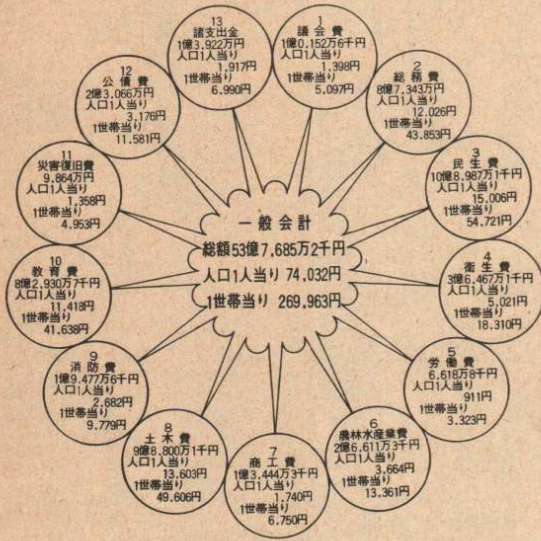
一般会計
総額53億7,685万2千円
人口1人当り 74,032円
1世帯当り 269,963円

1
議会費
1億0,152万6千円
人口1人当り
1,398円
1世帯当り
5,097円

2
総務費
8億7,343万円
人口1人当り
12,026円
1世帯当り
43,853円

3
民生費
10億8,987万1千円
人口1人当り
15,006円
1世帯当り
54,721円

4
衛生費
3億6,467万1千円
人口1人当り
5,021円
1世帯当り
18,310円

5
労働費
6,618万8千円
人口1人当り
911円
1世帯当り
3,323円

6
農林水産業費
2億6,611万3千円
人口1人当り
3,664円
1世帯当り
13,361円

7
商工費
1億3,444万3千円
人口1人当り
1,740円
1世帯当り
6,750円

8
土木費
9億8,800万1千円
人口1人当り
13,603円
1世帯当り
49,606円

9
消防費
1億9,477万6千円
人口1人当り
2,682円
1世帯当り
9,779円

10
教育費
8億2,930万7千円
人口1人当り
11,418円
1世帯当り
41,638円

11
災害復旧費
9,864万円
人口1人当り
1,358円
1世帯当り
4,953円

12
公債費
2億3,066万円
人口1人当り
3,176円
1世帯当り
11,581円

13
諸支出金
1億3,922万円
人口1人当り
1,917円
1世帯当り
6,990円